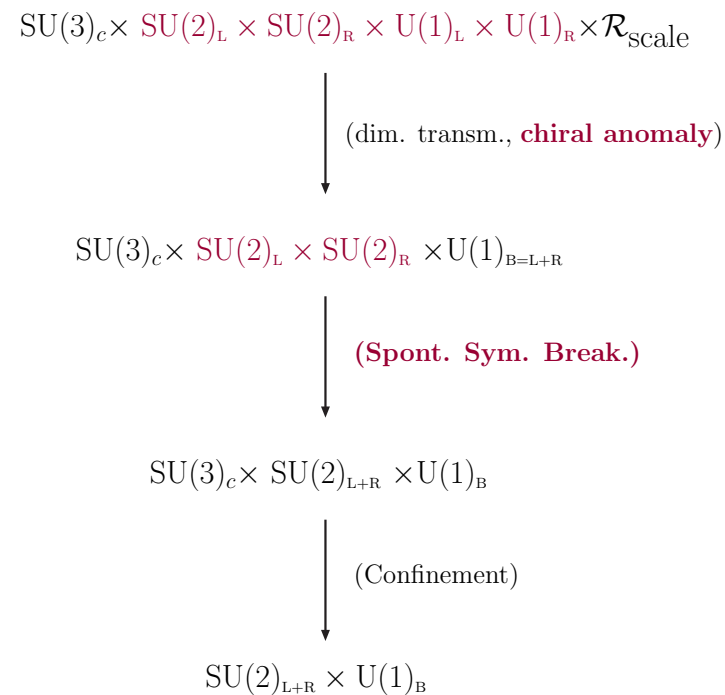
$SU(3)_c \times SU(2)_L \times SU(2)_R \times U(1)_L \times U(1)_R \times \mathcal{R}_{\text{scale}}$

(dim. transm., **chiral anomaly**)

$SU(3)_c \times SU(2)_L \times SU(2)_R \times U(1)_{B=L+R}$

**(Spont. Sym. Break.)**

$SU(3)_c \times SU(2)_{L+R} \times U(1)_B$

(Confinement)

$SU(2)_{L+R} \times U(1)_B$